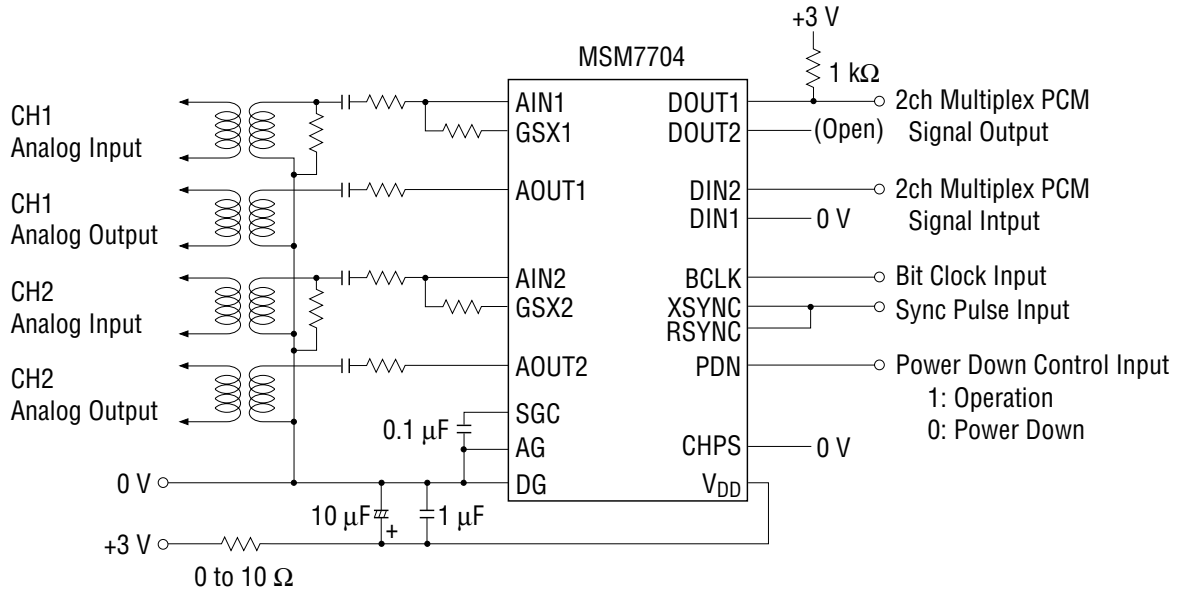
+3 V

MSM7704

1 kΩ

CH1
Analog Input

AIN1
GSX1

DOUT1
DOUT2

(Open)

2ch Multiplex PCM
Signal Output

CH1
Analog Output

AOUT1

DIN2
DIN1

0 V

2ch Multiplex PCM
Signal Intput

CH2
Analog Input

AIN2
GSX2

BCLK
XSYNC
RSYNC

Bit Clock Input
Sync Pulse Input

CH2
Analog Output

AOUT2

PDN

Power Down Control Input
1: Operation
0: Power Down

0.1 μF

SGC
AG

CHPS

0 V

0 V

DG

$V_{DD}$

10 μF

+

1 μF

+3 V

0 to 10 Ω